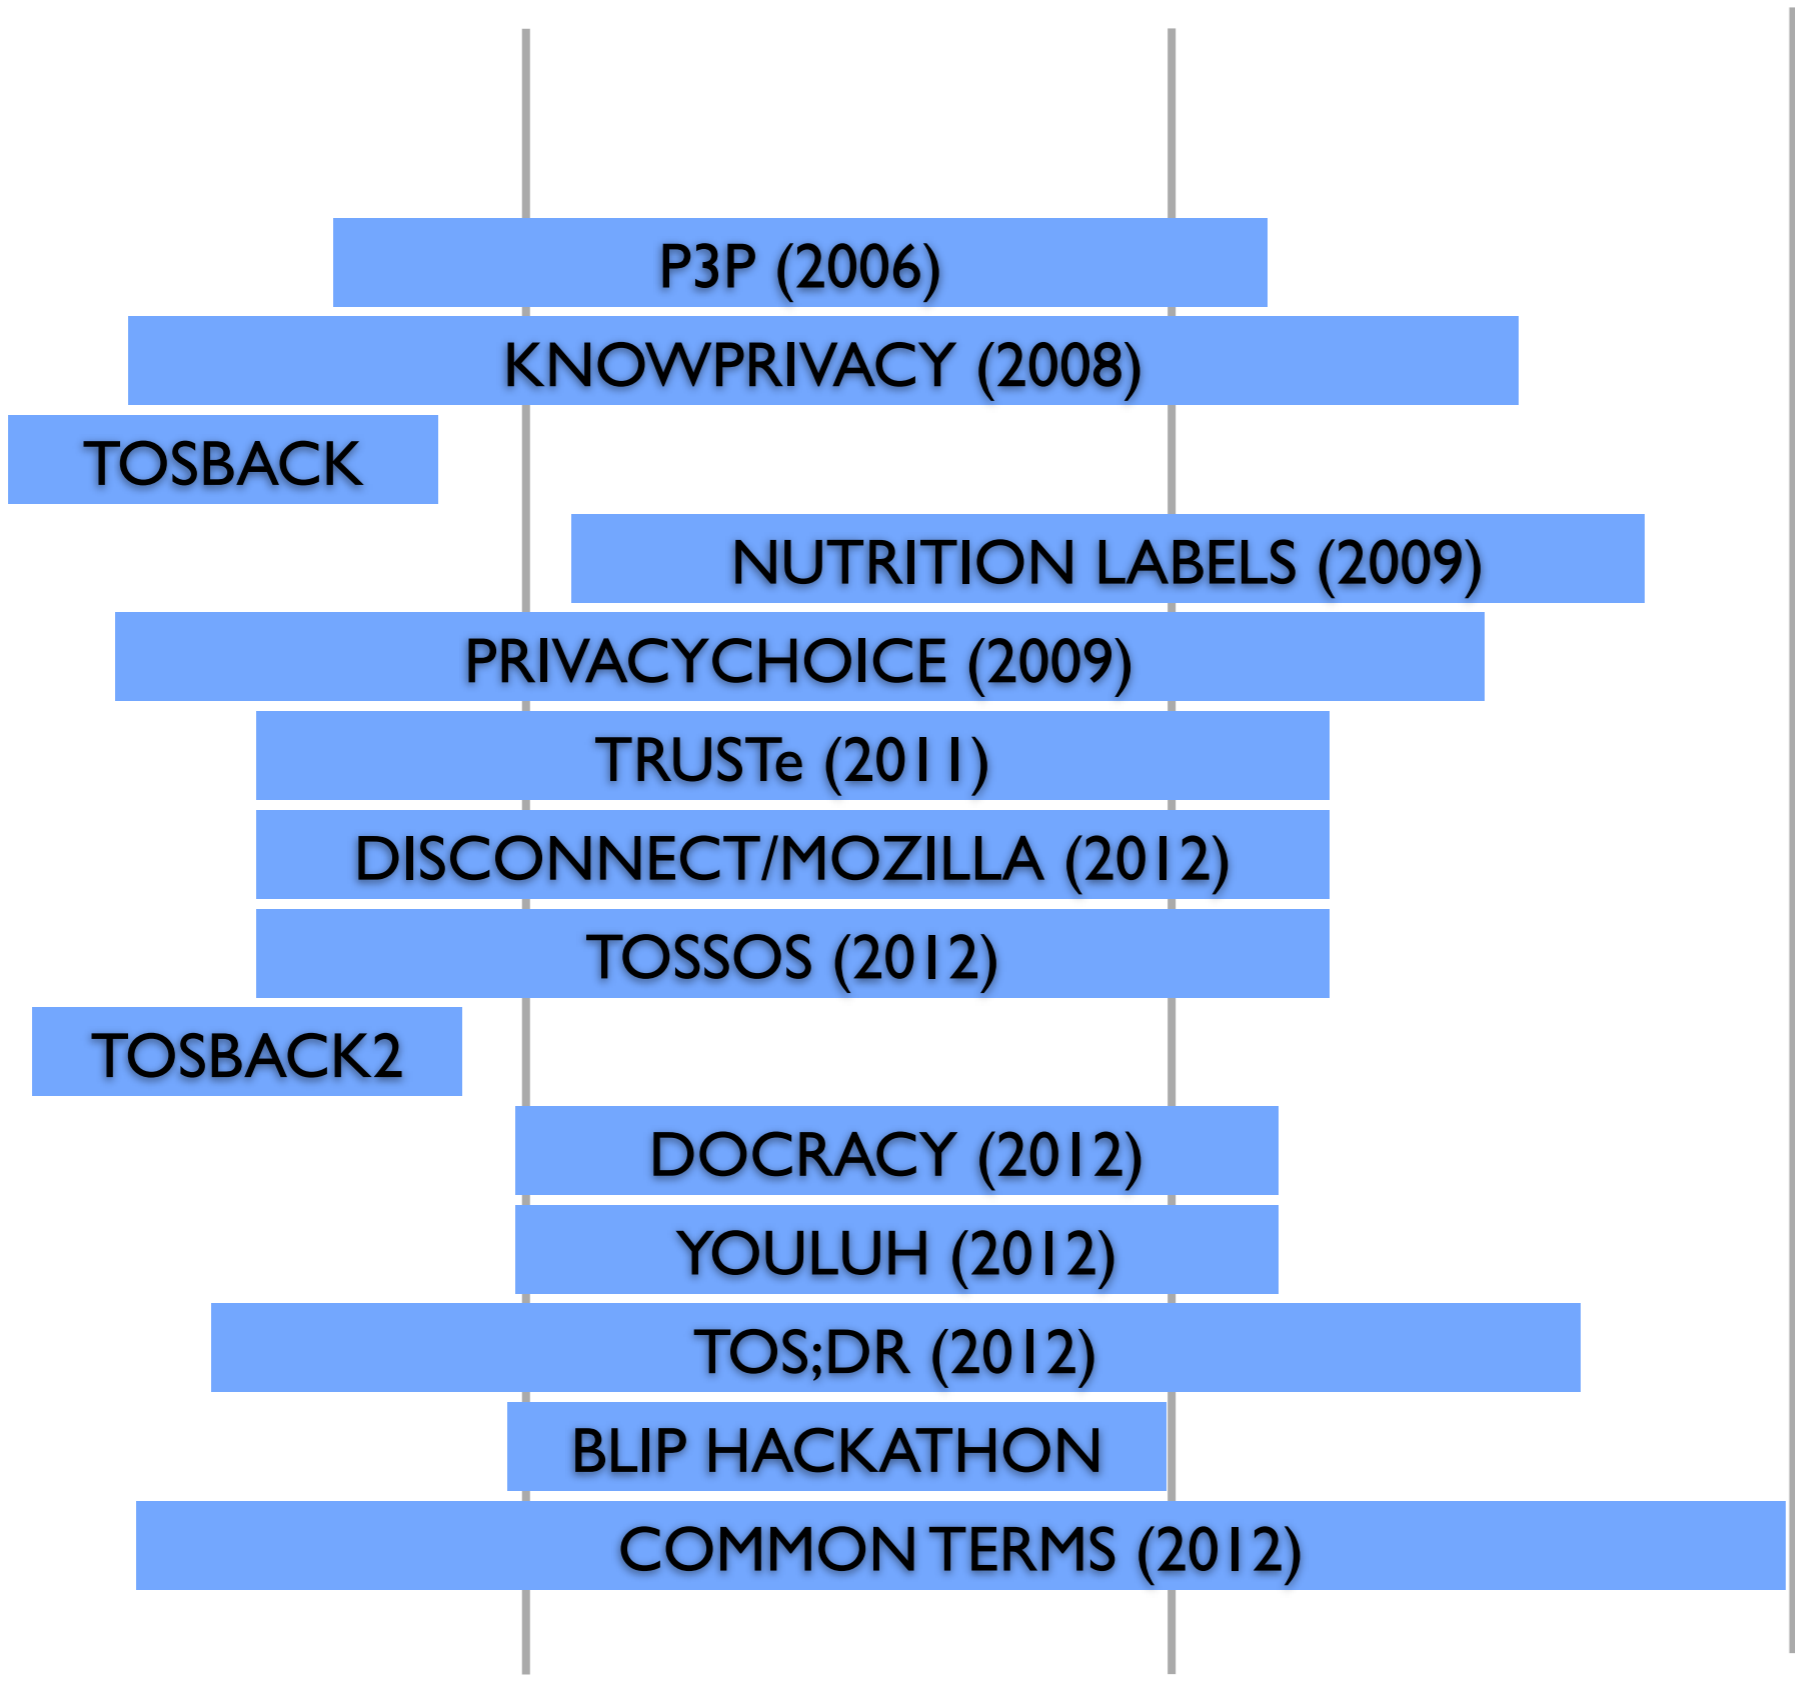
P3P (2006)
KNOWPRIVACY (2008)
TOSBACK
NUTRITION LABELS (2009)
PRIVACYCHOICE (2009)
TRUSTe (2011)
DISCONNECT/MOZILLA (2012)
TOSSOS (2012)
TOSBACK2
DOCRACY (2012)
YOULUH (2012)
TOS;DR (2012)
BLIP HACKATHON
COMMON TERMS (2012)